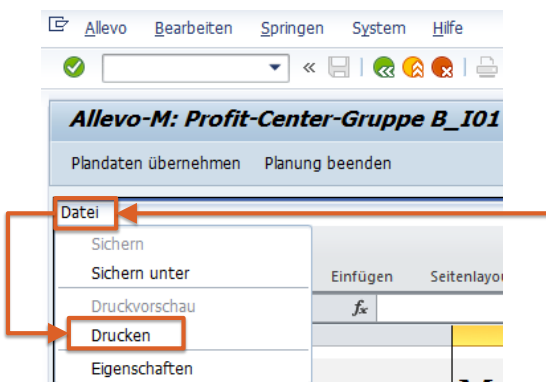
Allevo Bearbeiten Springen System Hilfe

«

Allevo-M: Profit-Center-Gruppe B_I01

Plandaten übernehmen Planung beenden

Datei

Sichern

Sichern unter

Druckvorschau

Drucken

Eigenschaften

Einfügen Seitenlayou

$f_x$